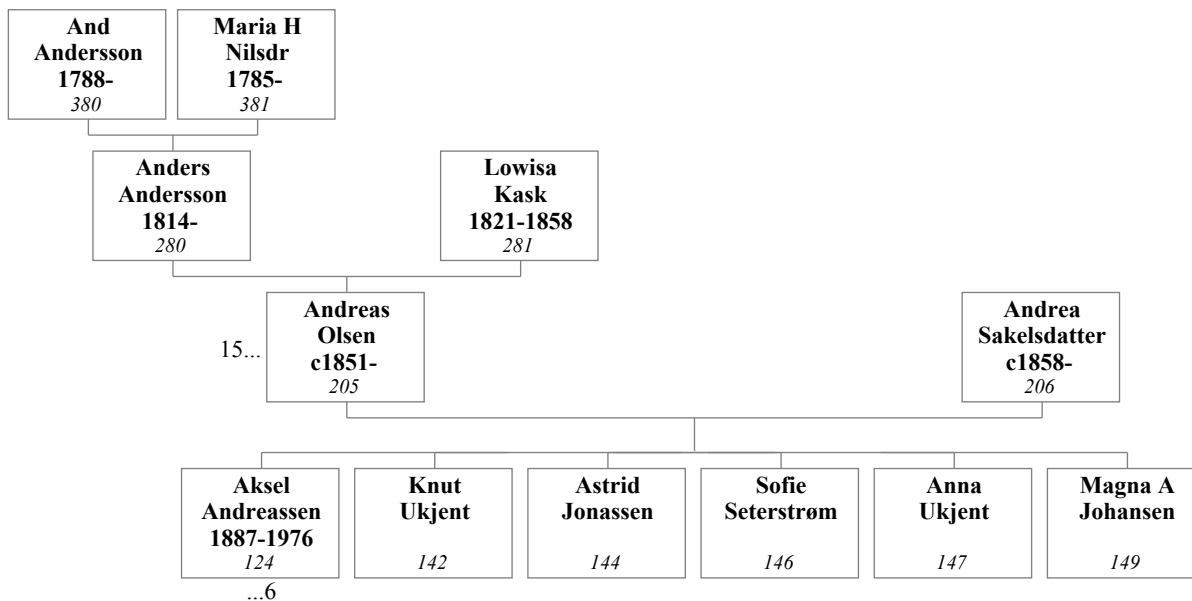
And Andersson 1788-
380

Maria H Nilsdr 1785-
381

Anders Andersson 1814-
280

Lowisa Kask 1821-1858
281

15...

Andreas Olsen c1851-
205

Andrea Sakelsdatter c1858-
206

Aksel Andreassen 1887-1976
124

...6

Knut Ukjent
142

Astrid Jonassen
144

Sofie Seterstrøm
146

Anna Ukjent
147

Magna A Johansen
149